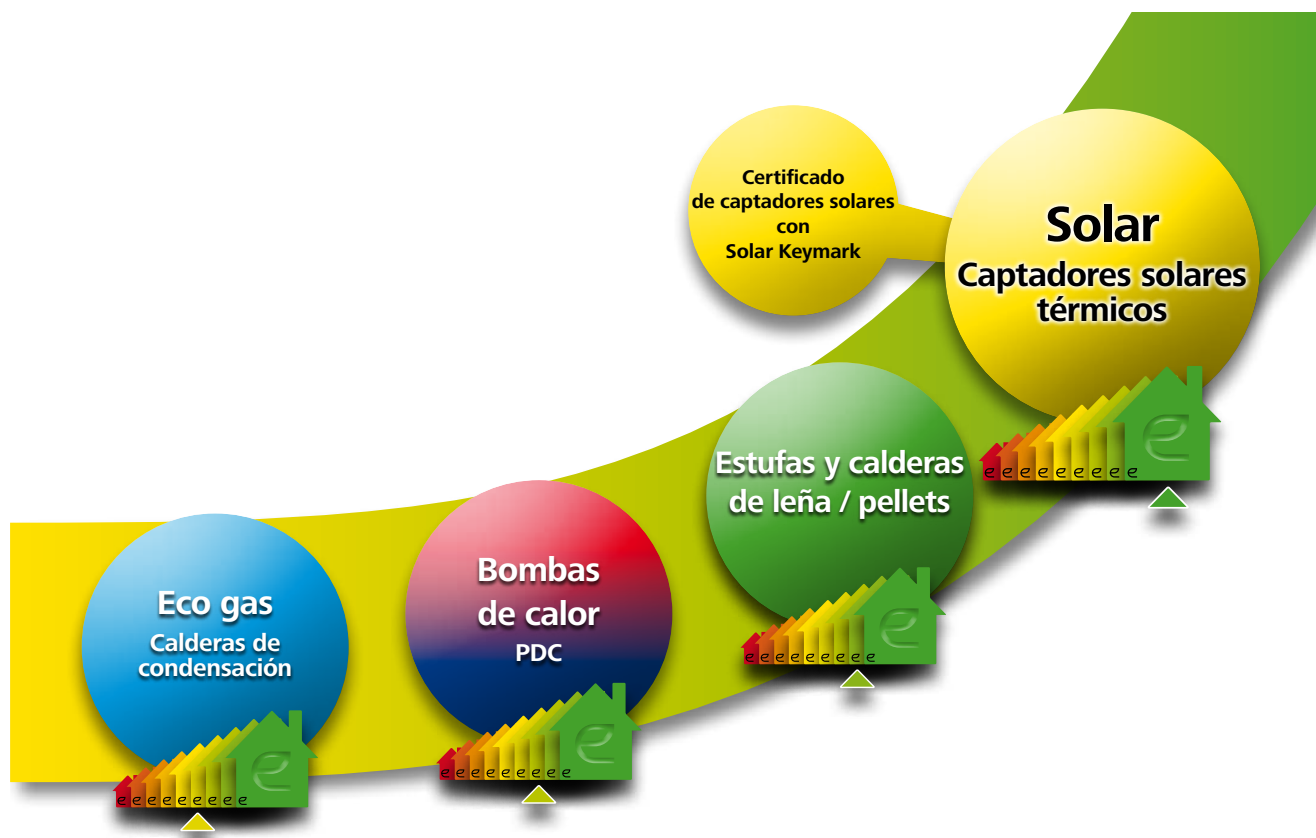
Certificado de captadores solares con Solar Keymark

Solar
Captadores solares térmicos

e e e e e e e e e
e

Estufas y calderas de leña / pellets

e e e e e e e e e
e

Bombas de calor
PDC

e e e e e e e e e
e

Eco gas
Calderas de condensación

e e e e e e e e e
e